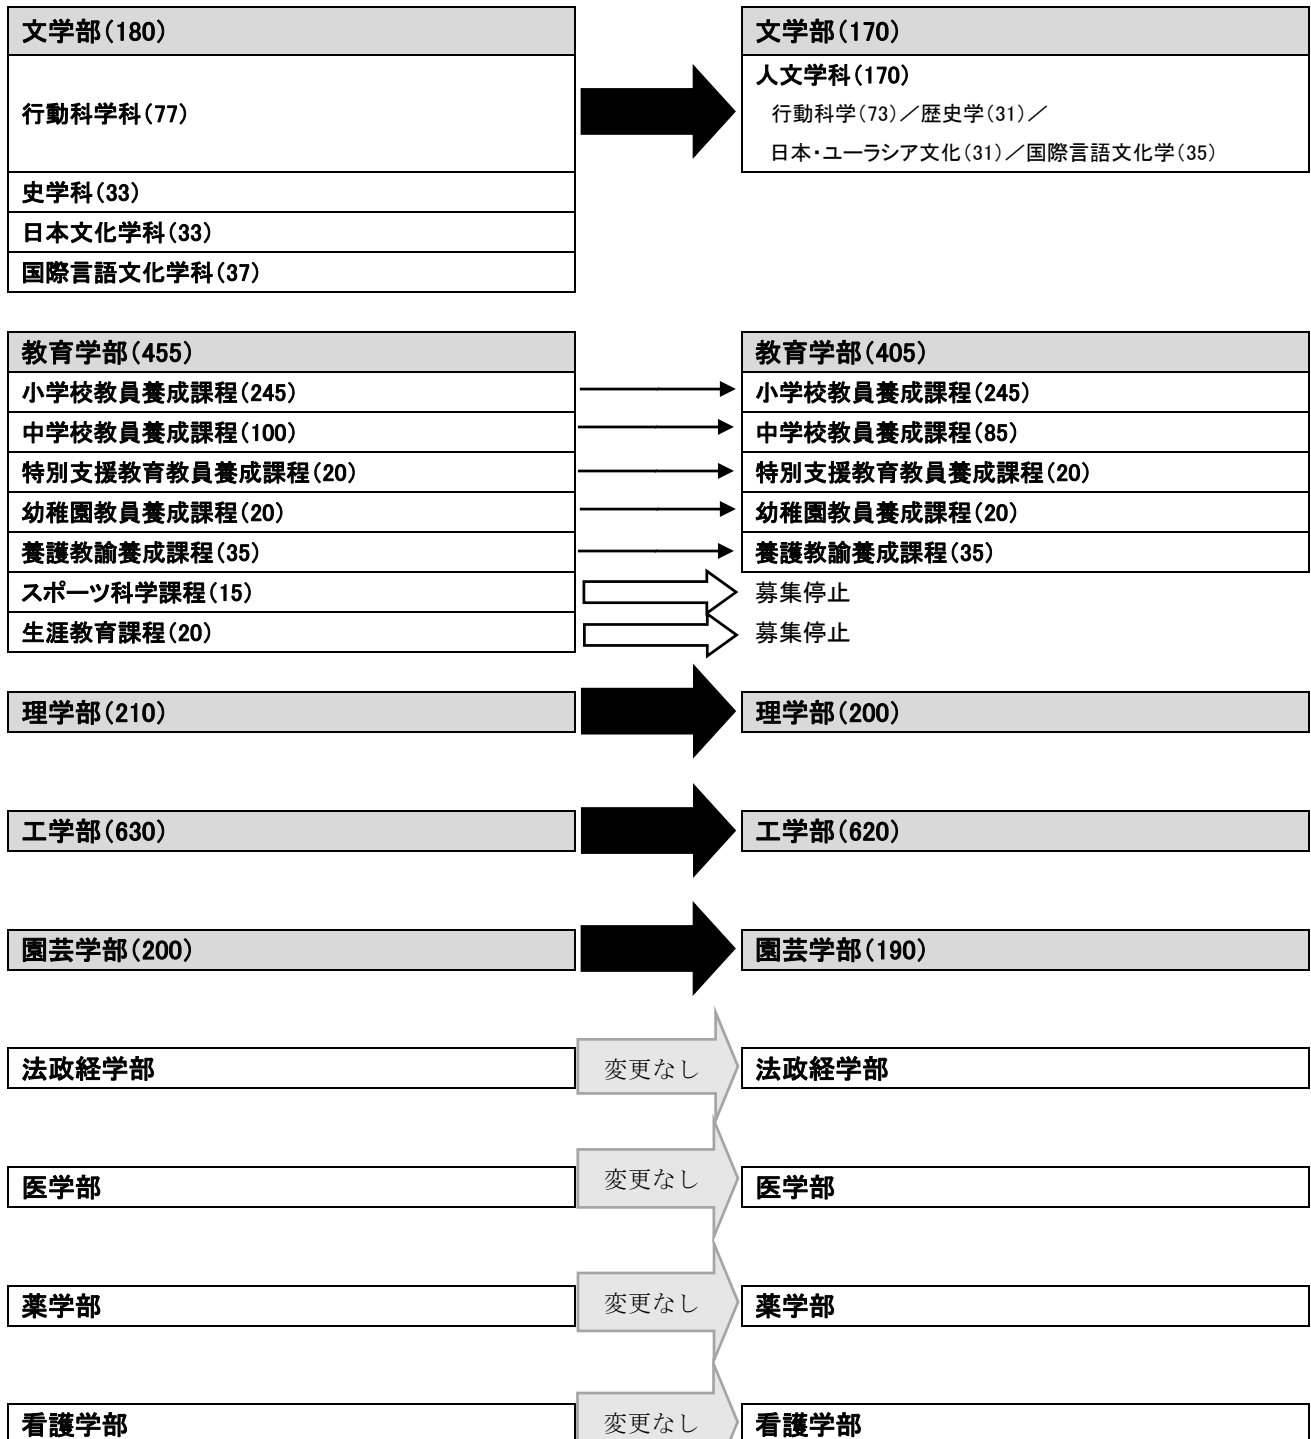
文学部(180)
行動科学科(77)
史学科(33)
日本文化学科(33)
国際言語文化学科(37)

文学部(170)
人文学科(170)
行動科学(73)／歴史学(31)／
日本・ユーラシア文化(31)／国際言語文化学(35)

教育学部(455)
小学校教員養成課程(245)
中学校教員養成課程(100)
特別支援教育教員養成課程(20)
幼稚園教員養成課程(20)
養護教諭養成課程(35)
スポーツ科学課程(15)
生涯教育課程(20)

教育学部(405)
小学校教員養成課程(245)
中学校教員養成課程(85)
特別支援教育教員養成課程(20)
幼稚園教員養成課程(20)
養護教諭養成課程(35)
募集停止
募集停止

理学部(210)
理学部(200)

工学部(630)
工学部(620)

園芸学部(200)
園芸学部(190)

法政経学部
変更なし
法政経学部

医学部
変更なし
医学部

薬学部
変更なし
薬学部

看護学部
変更なし
看護学部